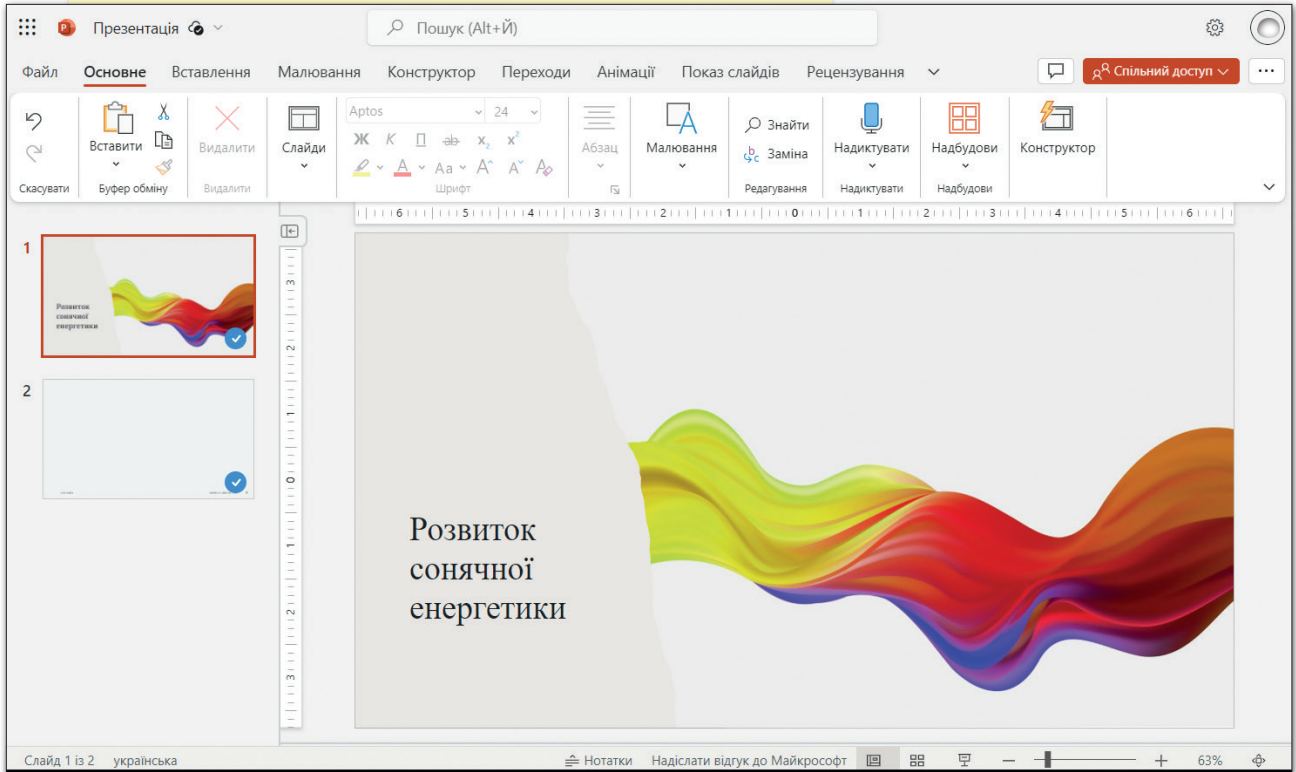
Презентація

Пошук (Alt+Й)

Файл Основне Вставлення Малювання Конструктор Переходи Анімації Показ слайдів Рецензування

Спільний доступ

Скасувати

Вставити

Буфер обміну

Видалити

Видалити

Слайди

Aptos 24

Ж К П ab $x_2$ $x^2$

Aa A A

Шрифт

Абзац

Малювання

Знайти

Заміна

Редагування

Надиктувати

Надиктувати

Надбудови

Надбудови

Конструктор

1

Розвиток сонячної енергетики

2

Розвиток сонячної енергетики

Слайд 1 із 2 українська

Нотатки Надіслати відгук до Майкрософт

63%